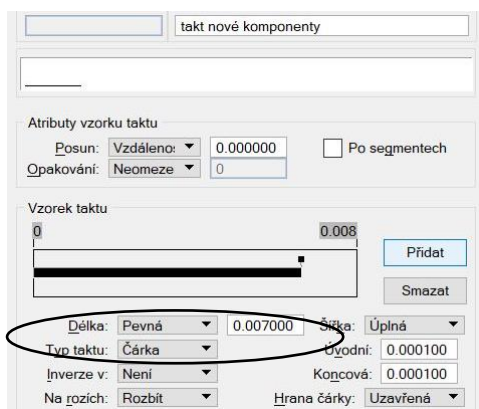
takt nové komponenty

Atributy vzorku taktu

Posun: Vzdáleno: ▼ 0.000000

Po segmentech

Opakování: Neomeze ▼ 0

Vzorek taktu

0

0.008

Přidat

Smazat

Délka: Pevná ▼ 0.007000 Šířka: Úplná ▼

Typ taktu: Čárka ▼ Úvodní: 0.000100

Inverze v: Není ▼ Koncová: 0.000100

Na rozích: Rozbít ▼ Hrana čárky: Uzavřená ▼